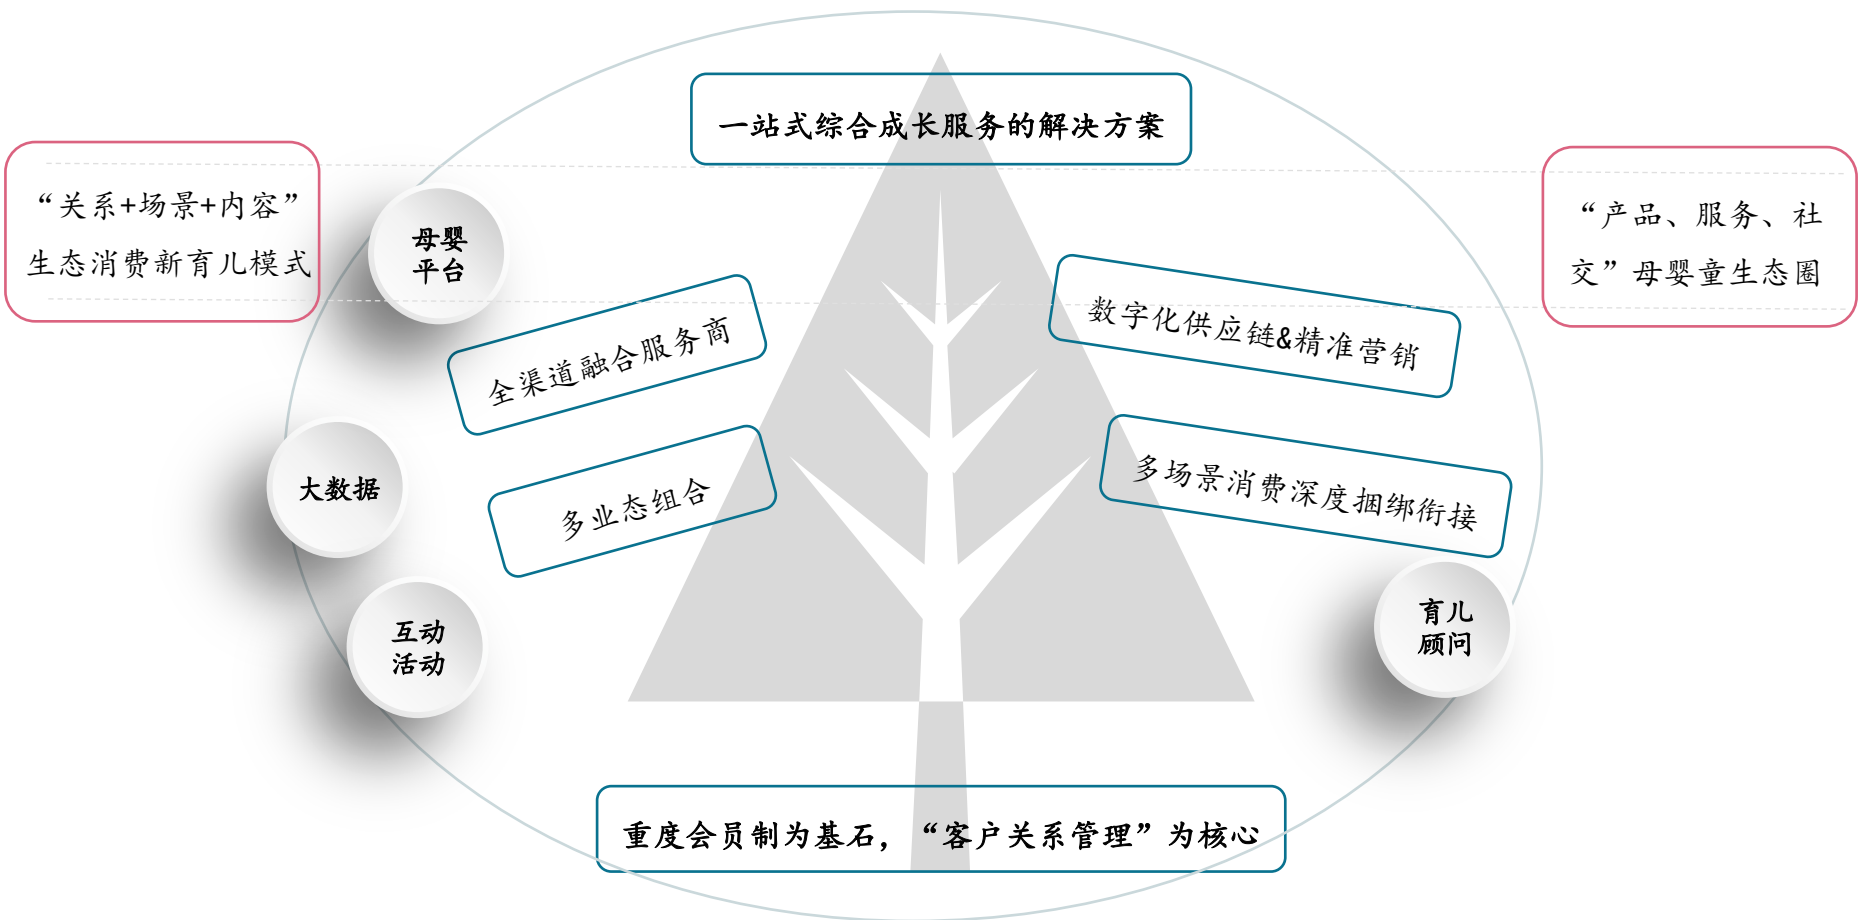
一站式综合成长服务的解决方案

“关系+场景+内容”生态消费新育儿模式

“产品、服务、社交”母婴童生态圈

母婴平台

全渠道融合服务商

数字化供应链&精准营销

大数据

多业态组合

多场景消费深度捆绑衔接

互动活动

育儿顾问

重度会员制为基石，“客户关系管理”为核心